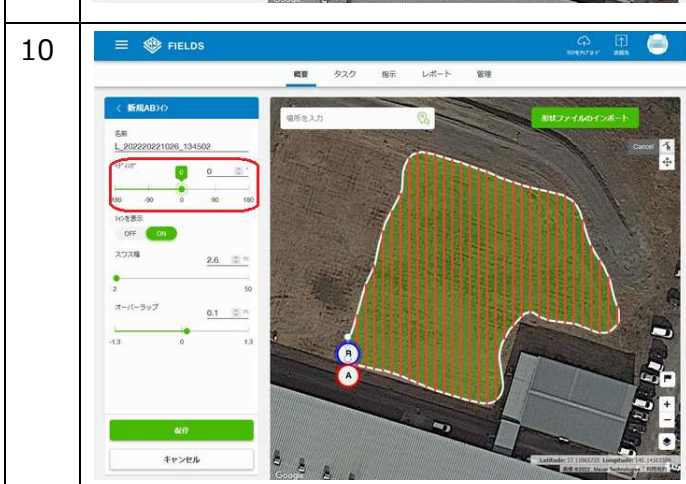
10

FIELDS

概要 タスク 指示 レポート 管理

< 新規ABライン

名前
L_202222021026_134502

ヘディング
0
0 °
180 -90 0 90 180

ラインを表示
OFF ON

スワス幅
2.6 m
2 50

オーバーラップ
0.1 m
-1.3 0 1.3

保存

キャンセル

場所を入力

形状ファイルのインポート

Cancel

B
A

Google